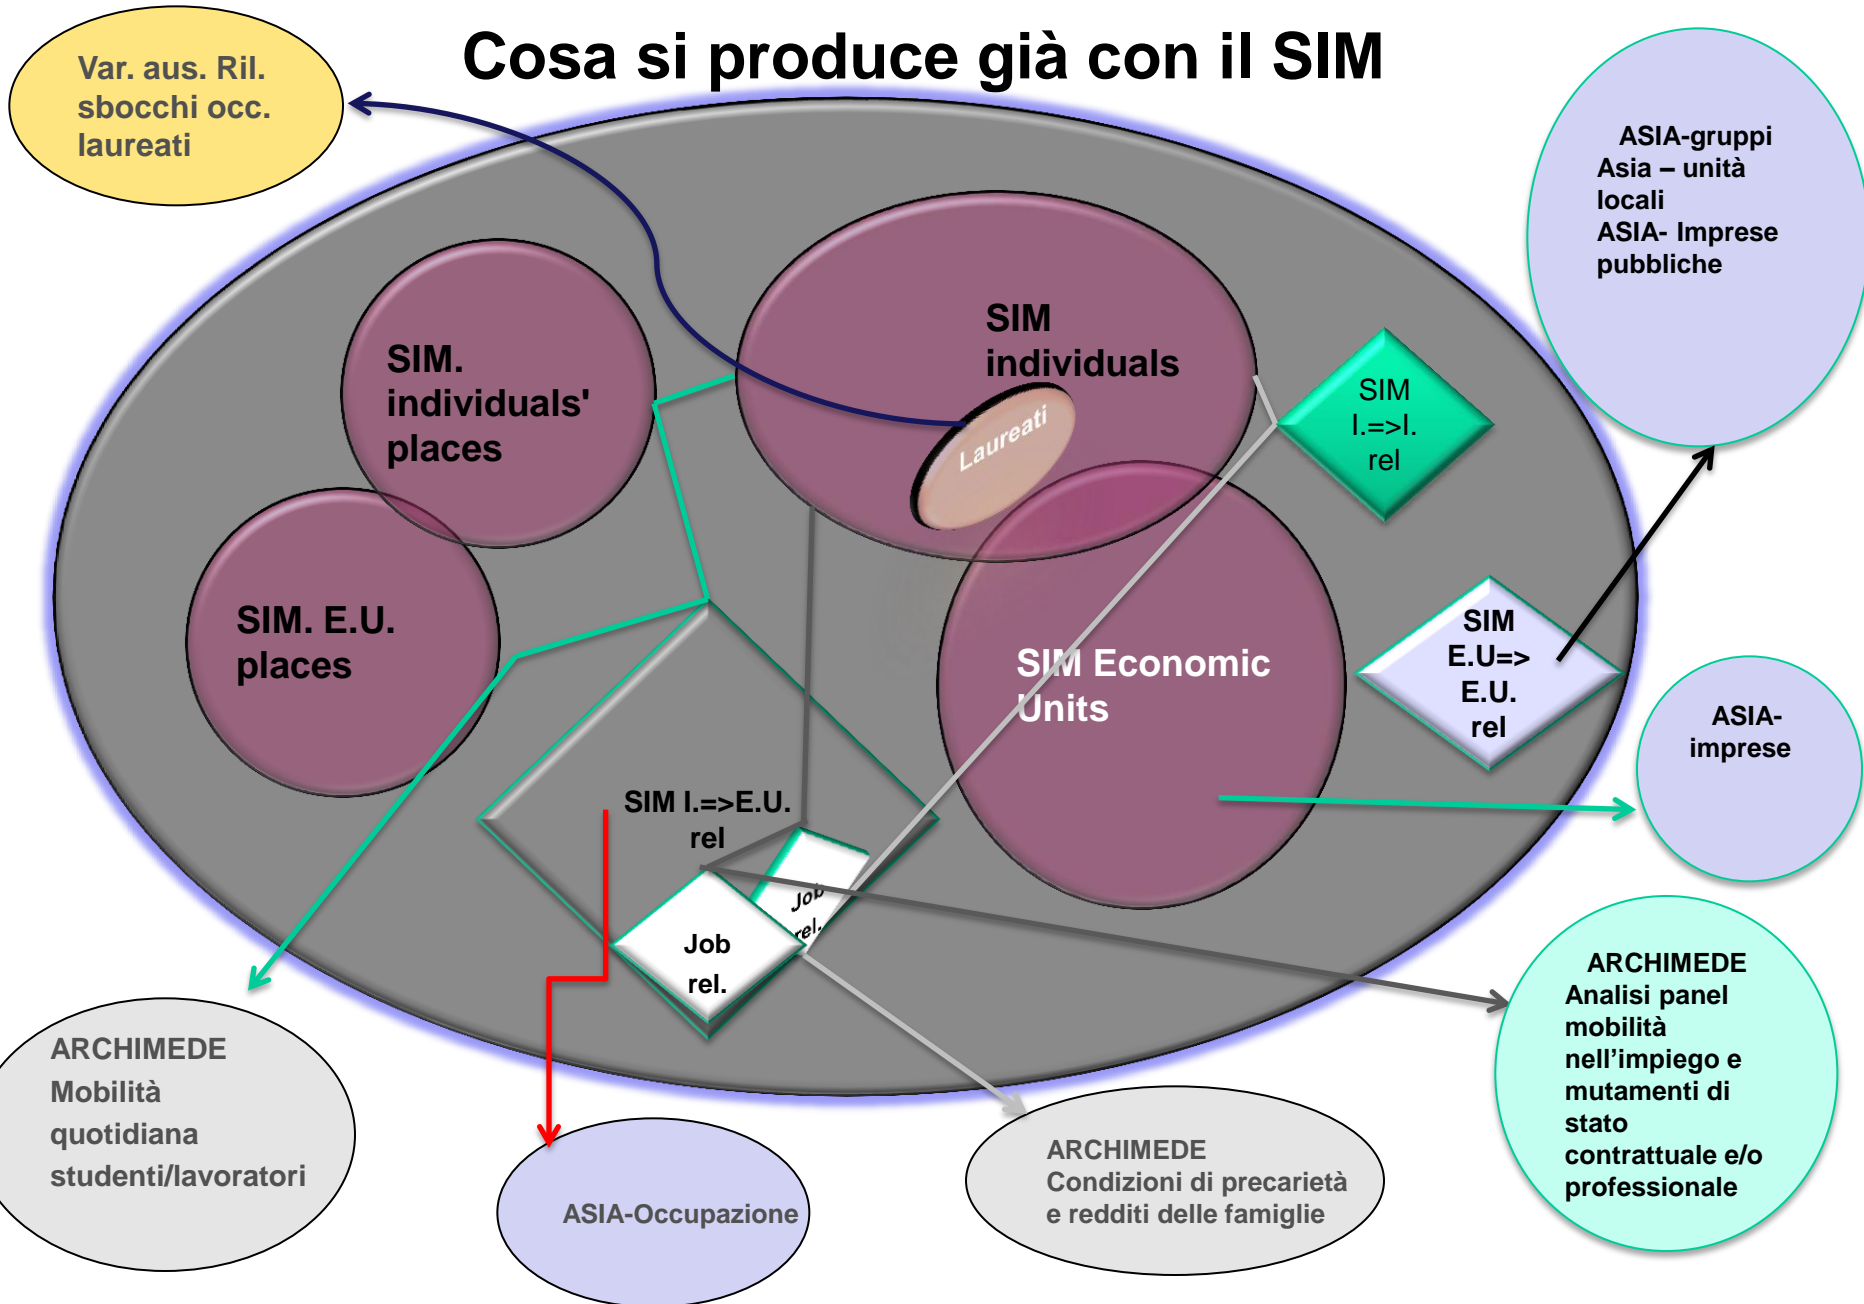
Cosa si produce già con il SIM

Var. aus. Ril. sbocchi occ. laureati

ASIA-gruppi
Asia – unità locali
ASIA- Imprese pubbliche

SIM. individuals' places

SIM individuals

Laureati

SIM I.=>I. rel

SIM. E.U. places

SIM Economic Units

SIM E.U=> E.U. rel

ASIA-imprese

SIM I.=>E.U. rel

Job rel.

Job rel.

ARCHIMEDE
Analisi panel mobilità nell'impiego e mutamenti di stato contrattuale e/o professionale

ARCHIMEDE
Mobilità quotidiana studenti/lavoratori

ASIA-Occupazione

ARCHIMEDE
Condizioni di precarietà e redditi delle famiglie